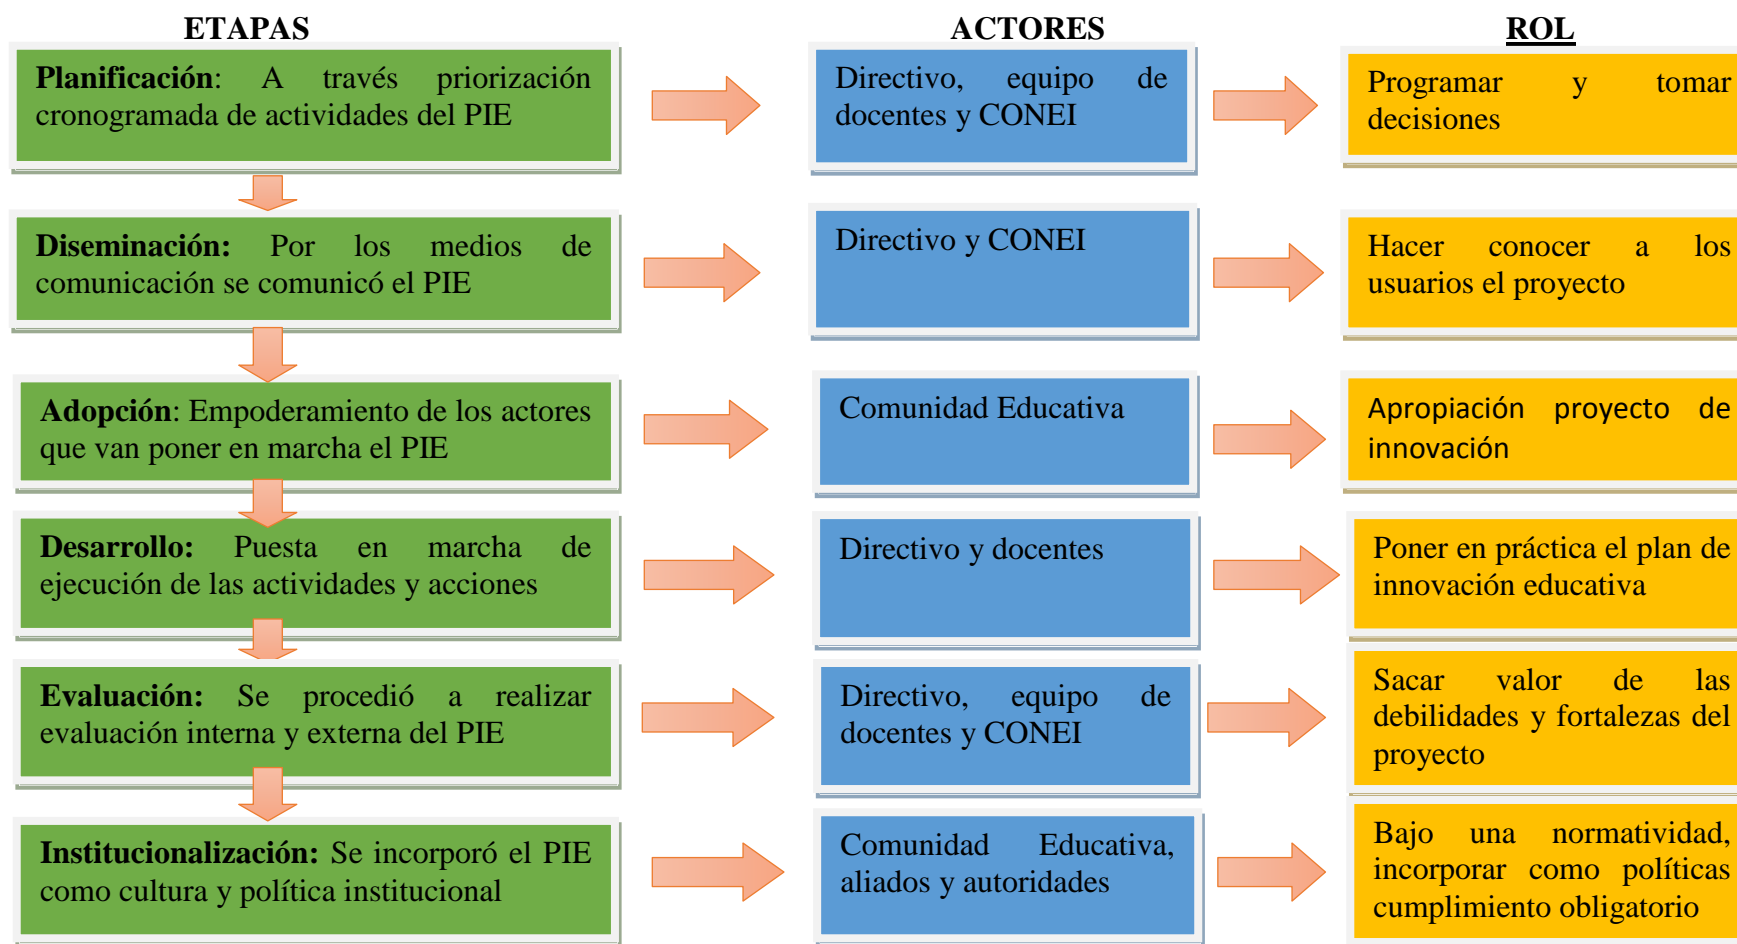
ETAPAS

ACTORES

ROL

**Planificación**: A través priorización cronogramada de actividades del PIE

Directivo, equipo de docentes y CONEI

Programar y tomar decisiones

**Diseminación:** Por los medios de comunicación se comunicó el PIE

Directivo y CONEI

Hacer conocer a los usuarios el proyecto

**Adopción**: Empoderamiento de los actores que van poner en marcha el PIE

Comunidad Educativa

Apropiación proyecto de innovación

**Desarrollo:** Puesta en marcha de ejecución de las actividades y acciones

Directivo y docentes

Poner en práctica el plan de innovación educativa

**Evaluación:** Se procedió a realizar evaluación interna y externa del PIE

Directivo, equipo de docentes y CONEI

Sacar valor de las debilidades y fortalezas del proyecto

**Institucionalización:** Se incorporó el PIE como cultura y política institucional

Comunidad Educativa, aliados y autoridades

Bajo una normatividad, incorporar como políticas cumplimiento obligatorio